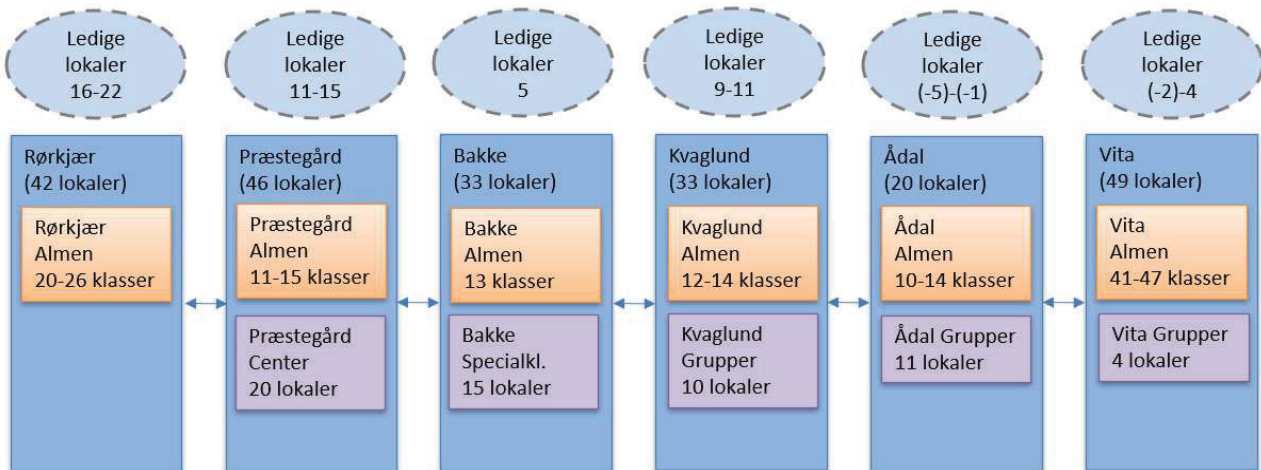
Ledige lokaler 16-22

Ledige lokaler 11-15

Ledige lokaler 5

Ledige lokaler 9-11

Ledige lokaler (-5)-(-1)

Ledige lokaler (-2)-4

Rørkjær (42 lokaler)

Rørkjær Almen 20-26 klasser

Præstegård (46 lokaler)

Præstegård Almen 11-15 klasser

Præstegård Center 20 lokaler

Bakke (33 lokaler)

Bakke Almen 13 klasser

Bakke Specialkl. 15 lokaler

Kvaglund (33 lokaler)

Kvaglund Almen 12-14 klasser

Kvaglund Grupper 10 lokaler

Ådal (20 lokaler)

Ådal Almen 10-14 klasser

Ådal Grupper 11 lokaler

Vita (49 lokaler)

Vita Almen 41-47 klasser

Vita Grupper 4 lokaler